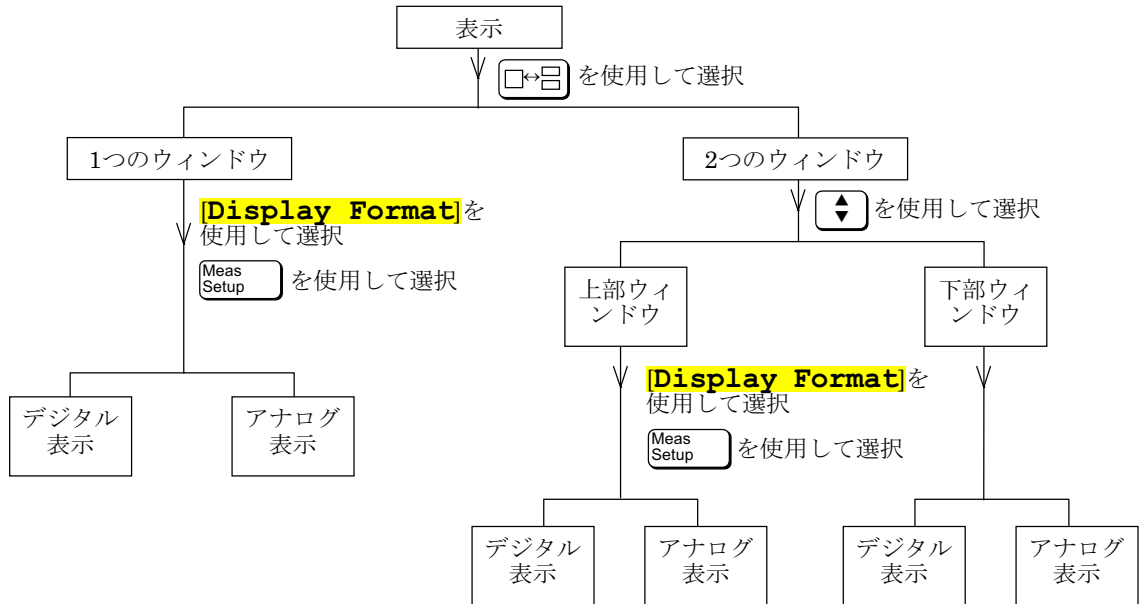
表示

□↔⊟ を使用して選択

1つのウィンドウ

2つのウィンドウ

[Display Format]を使用して選択

Meas Setup を使用して選択

▲▼ を使用して選択

上部ウィンドウ

下部ウィンドウ

デジタル表示

アナログ表示

[Display Format]を使用して選択

Meas Setup を使用して選択

デジタル表示

アナログ表示

デジタル表示

アナログ表示